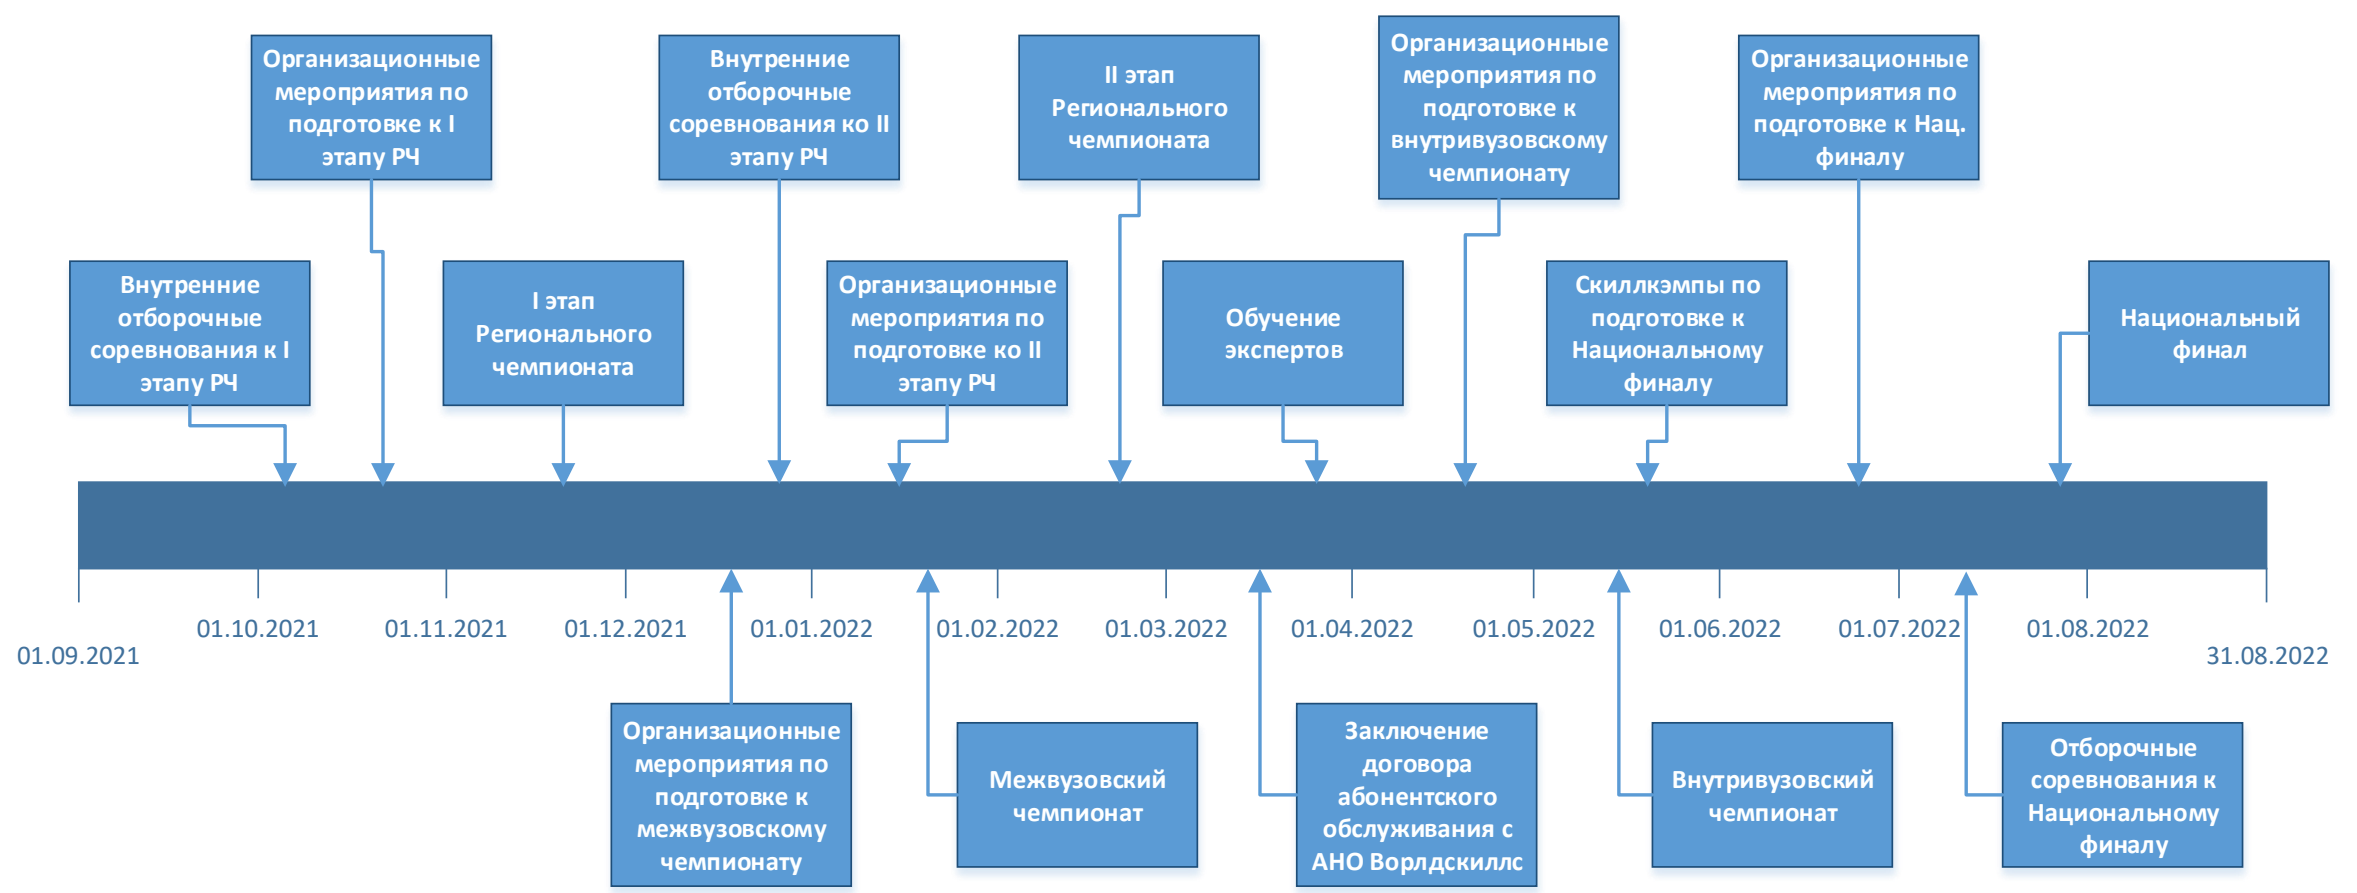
Организационные мероприятия по подготовке к I этапу РЧ

Внутренние отборочные соревнования ко II этапу РЧ

II этап Регионального чемпионата

Организационные мероприятия по подготовке к внутривузовскому чемпионату

Организационные мероприятия по подготовке к Нац. финалу

Внутренние отборочные соревнования к I этапу РЧ

I этап Регионального чемпионата

Организационные мероприятия по подготовке ко II этапу РЧ

Обучение экспертов

Скиллкэмпы по подготовке к Национальному финалу

Национальный финал

01.09.2021

01.10.2021

01.11.2021

01.12.2021

01.01.2022

01.02.2022

01.03.2022

01.04.2022

01.05.2022

01.06.2022

01.07.2022

01.08.2022

31.08.2022

Организационные мероприятия по подготовке к межвузовскому чемпионату

Межвузовский чемпионат

Заключение договора абонентского обслуживания с АНО Ворлдскиллс

Внутривузовский чемпионат

Отборочные соревнования к Национальному финалу